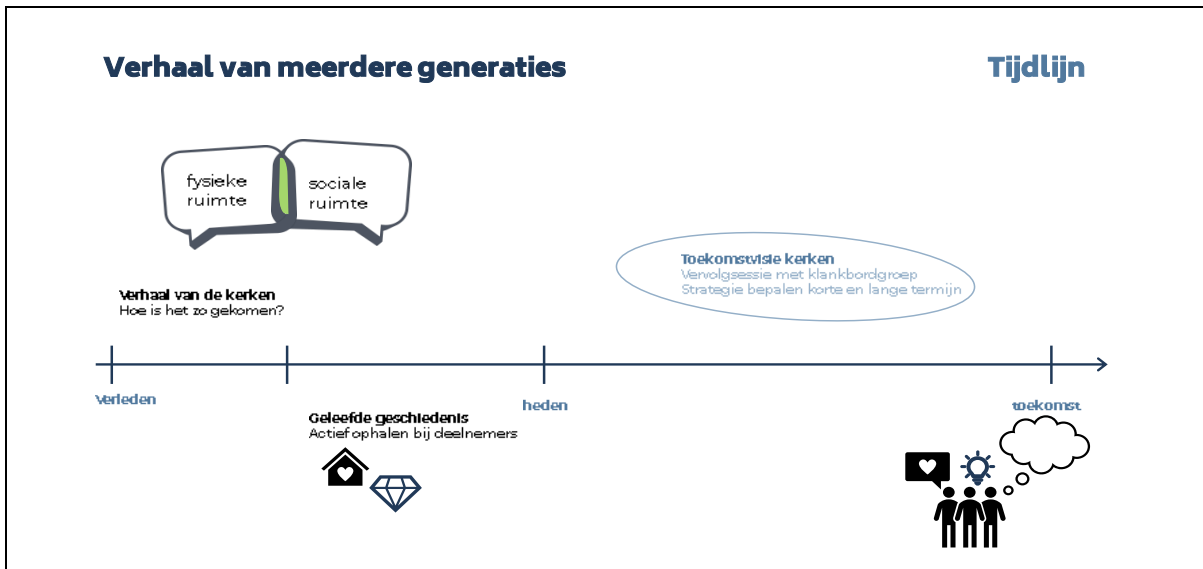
Verhaal van meerdere generaties

Tijdlijn

fysieke ruimte

sociale ruimte

Toekomstvisie kerken
Vervolgsessie met klankbordgroep
Strategie bepalen korte en lange termijn

Verhaal van de kerken
Hoe is het zo gekomen?

Verleden

heden

toekomst

Geleefde geschiedenis
Actief ophalen bij deelnemers